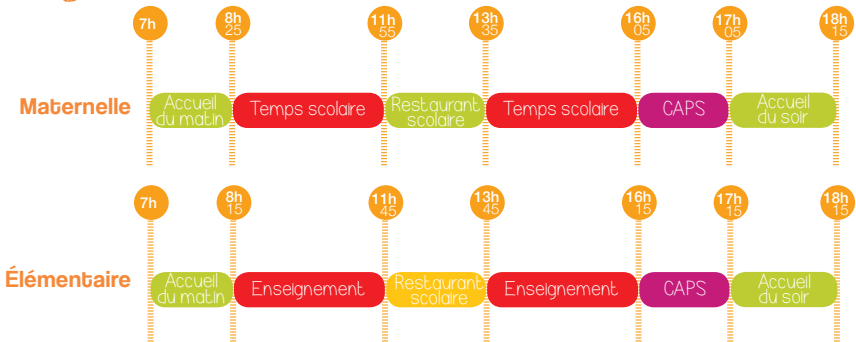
7h
8h 25
11h 55
13h 35
16h 05
17h 05
18h 15

Maternelle
Accueil du matin
Temps scolaire
Restaurant scolaire
Temps scolaire
CAPS
Accueil du soir

7h
8h 15
11h 45
13h 45
16h 15
17h 15
18h 15

Élémentaire
Accueil du matin
Enseignement
Restaurant scolaire
Enseignement
CAPS
Accueil du soir